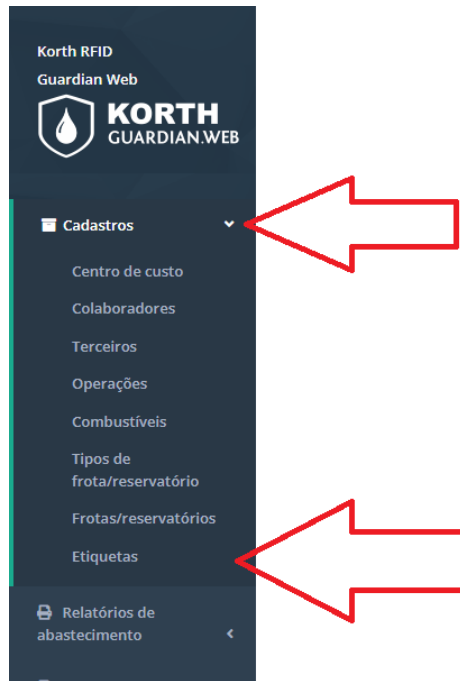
Korth RFID
Guardian Web

KORTH
GUARDIAN.WEB

Cadastros

Centro de custo

Colaboradores

Terceiros

Operações

Combustíveis

Tipos de frota/reservatório

Frotas/reservatórios

Etiquetas

Relatórios de abastecimento